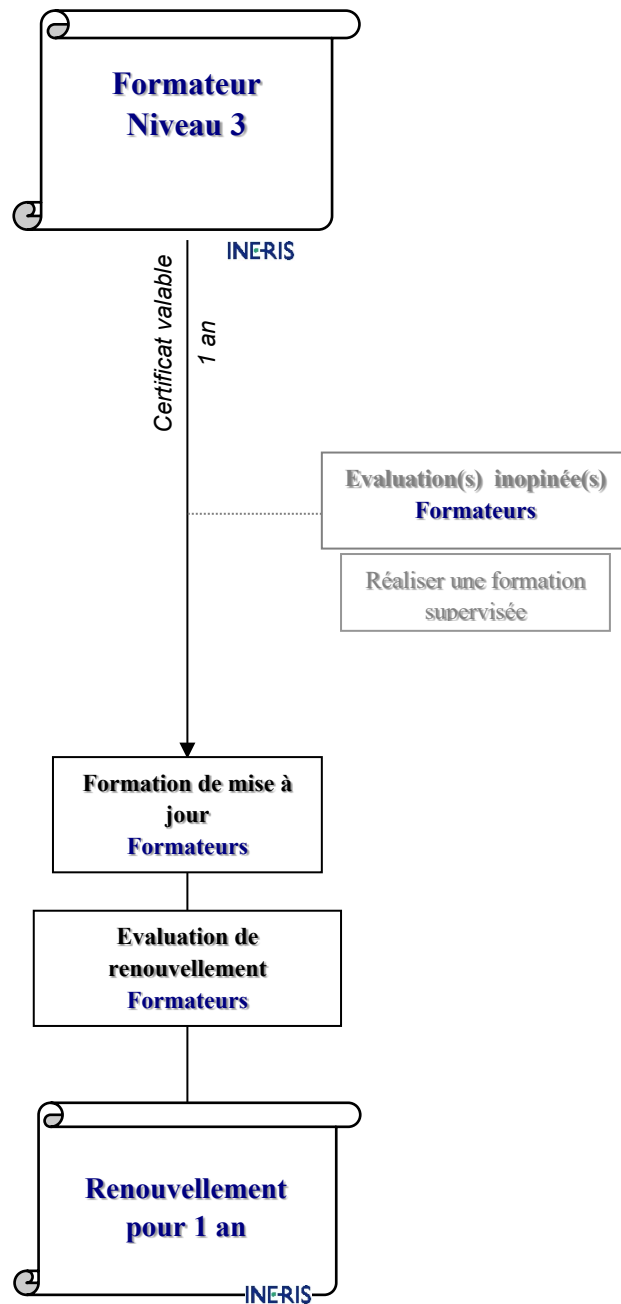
Formateur
Niveau 3

INERIS

Certificat valable
1 an

Evaluation(s) inopinée(s)
Formateurs

Réaliser une formation supervisée

Formation de mise à jour
Formateurs

Evaluation de renouvellement
Formateurs

Renouvellement pour 1 an

INERIS